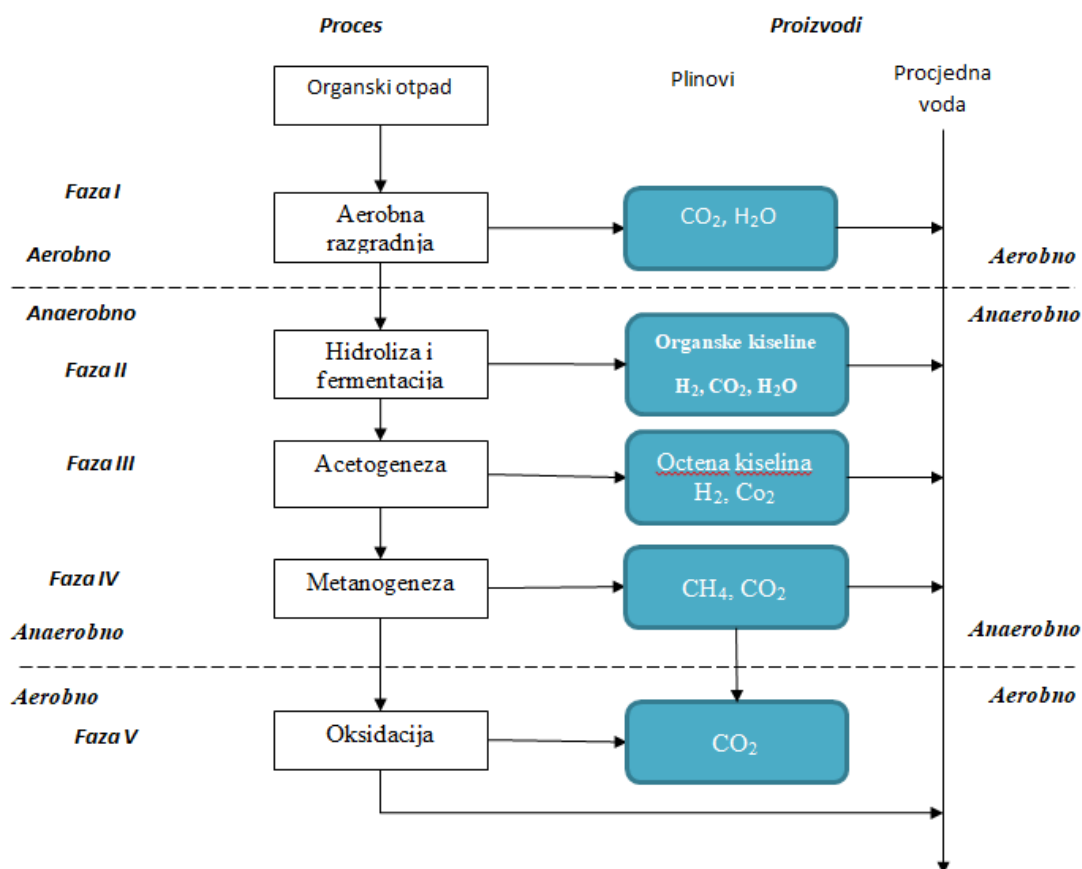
Proces

Proizvodi

Plinovi

Procjedna voda

Organski otpad

Faza I

Aerobno

Aerobna razgradnja

$CO_2$, $H_2O$

Aerobno

Anaerobno

Anaerobno

Faza II

Hidroliza i fermentacija

Organske kiseline

$H_2$, $CO_2$, $H_2O$

Faza III

Acetogeneza

Octena kiselina

$H_2$, $Co_2$

Faza IV

Metanogeneza

$CH_4$, $CO_2$

Anaerobno

Anaerobno

Aerobno

Aerobno

Faza V

Oksidacija

$CO_2$